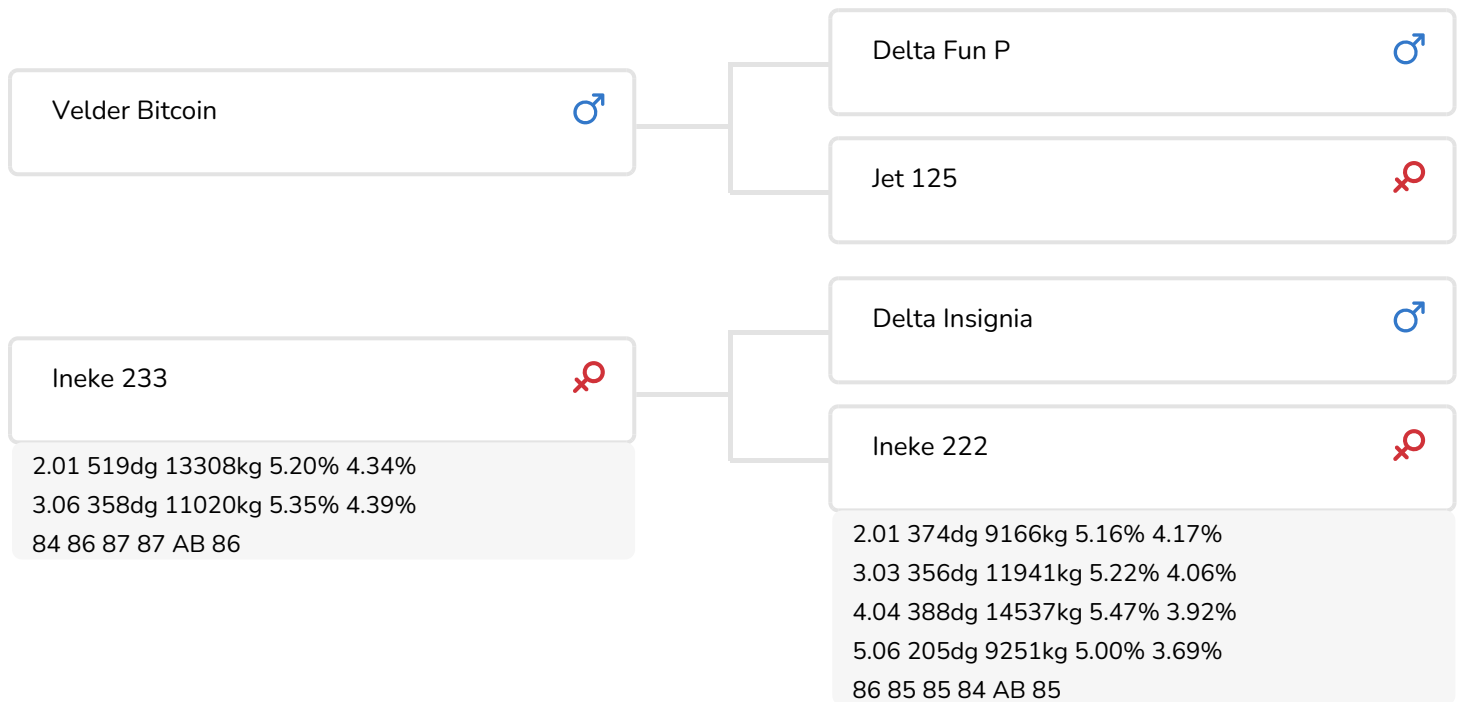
Velder Bitcoin ♂

Delta Fun P ♂

Jet 125 ♀

Ineke 233 ♀

2.01 519dg 13308kg 5.20% 4.34%
3.06 358dg 11020kg 5.35% 4.39%
84 86 87 87 AB 86

Delta Insignia ♂

Ineke 222 ♀

2.01 374dg 9166kg 5.16% 4.17%
3.03 356dg 11941kg 5.22% 4.06%
4.04 388dg 14537kg 5.47% 3.92%
5.06 205dg 9251kg 5.00% 3.69%
86 85 85 84 AB 85